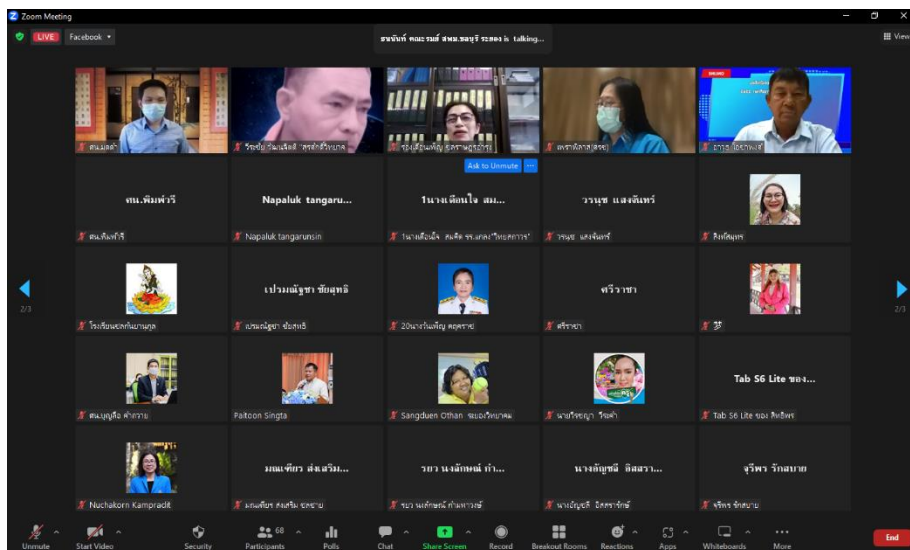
Zoom Meeting

LIVE Facebook

ธนพันธ์ คณะรมย์ สพม.ชลบุรี ระยอง is talking...

View

สพ.มลต่า

วีรชัย ทับเมืองดี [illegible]

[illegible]

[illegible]

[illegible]

Ask to Unmute

ศน.พิมพ์วรี

Napaluk tangaru...

1นางเตือนใจ สม...

วรนุช แสงจันทร์

ศน.พิมพ์วรี

Napaluk tangarunsin

1นางเตือนใจ สมคิด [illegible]

วรนุช แสงจันทร์

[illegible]

2/3

เปรมณัฐชา ชัยฤทธิ์

ศรีวาชา

2/3

โรงเรียน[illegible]

เปรมณัฐชา ชัยฤทธิ์

20นางวันเพ็ญ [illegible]

ศรีวาชา

梦

Tab S6 Lite ของ...

ศน.บุญถือ คำภาย

Paitoon Singta

Sangduen Othan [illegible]

นายวีรชญา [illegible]

Tab S6 Lite ของ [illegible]

มณเฑียร ส่งเสริม...

รยว นางลักษณ์ กำ...

นางอัญชลี อิสสรา...

จุรีพร รักสบาย

Nuchakorn Kampradit

มณเฑียร ส่งเสริม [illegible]

รยว นางลักษณ์ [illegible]

นางอัญชลี อิสสราชักษ์

จุรีพร รักสบาย

Unmute Start Video Security Participants 68 Polls Chat Share Screen Record Breakout Rooms Reactions Apps Whiteboards More End